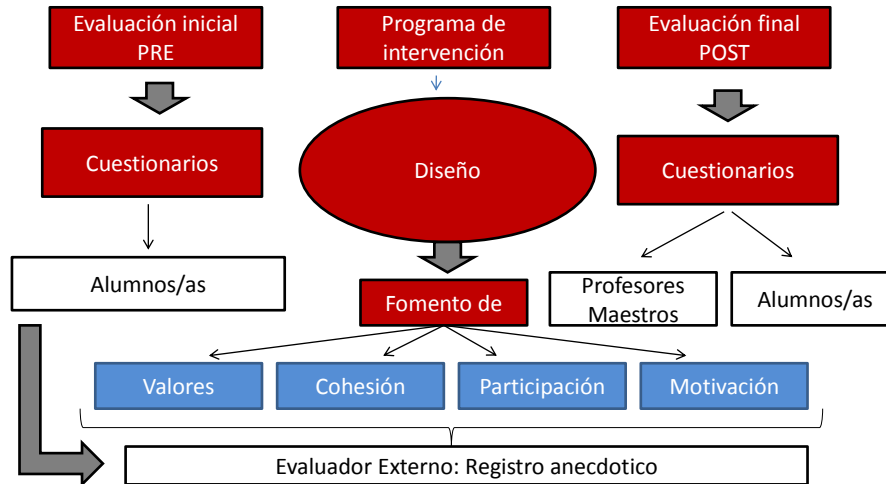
Evaluación inicial PRE

Programa de intervención

Evaluación final POST

Cuestionarios

Diseño

Cuestionarios

Alumnos/as

Fomento de

Profesores Maestros

Alumnos/as

Valores

Cohesión

Participación

Motivación

Evaluador Externo: Registro anecdotico